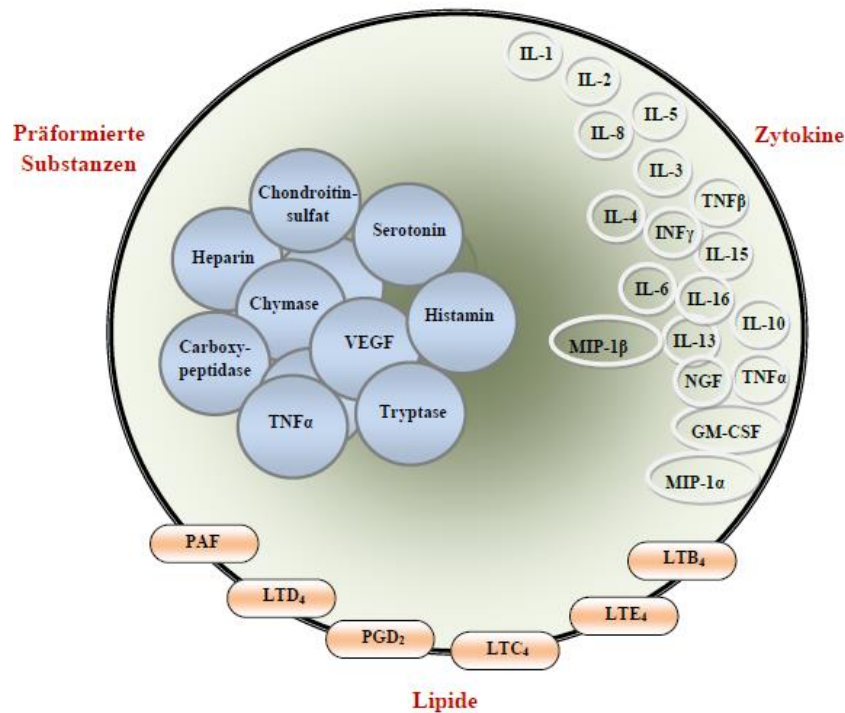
Präformierte Substanzen

Chondroitinsulfat

Serotonin

Heparin

Chymase

Histamin

Carboxypeptidase

VEGF

TNFα

Tryptase

Zytokine

IL-1

IL-2

IL-5

IL-8

IL-3

TNFβ

IL-4

INFγ

IL-15

IL-6

IL-16

MIP-1β

IL-13

IL-10

NGF

TNFα

GM-CSF

MIP-1α

PAF

$LTD_4$

$PGD_2$

$LTC_4$

$LTE_4$

$LTB_4$

Lipide